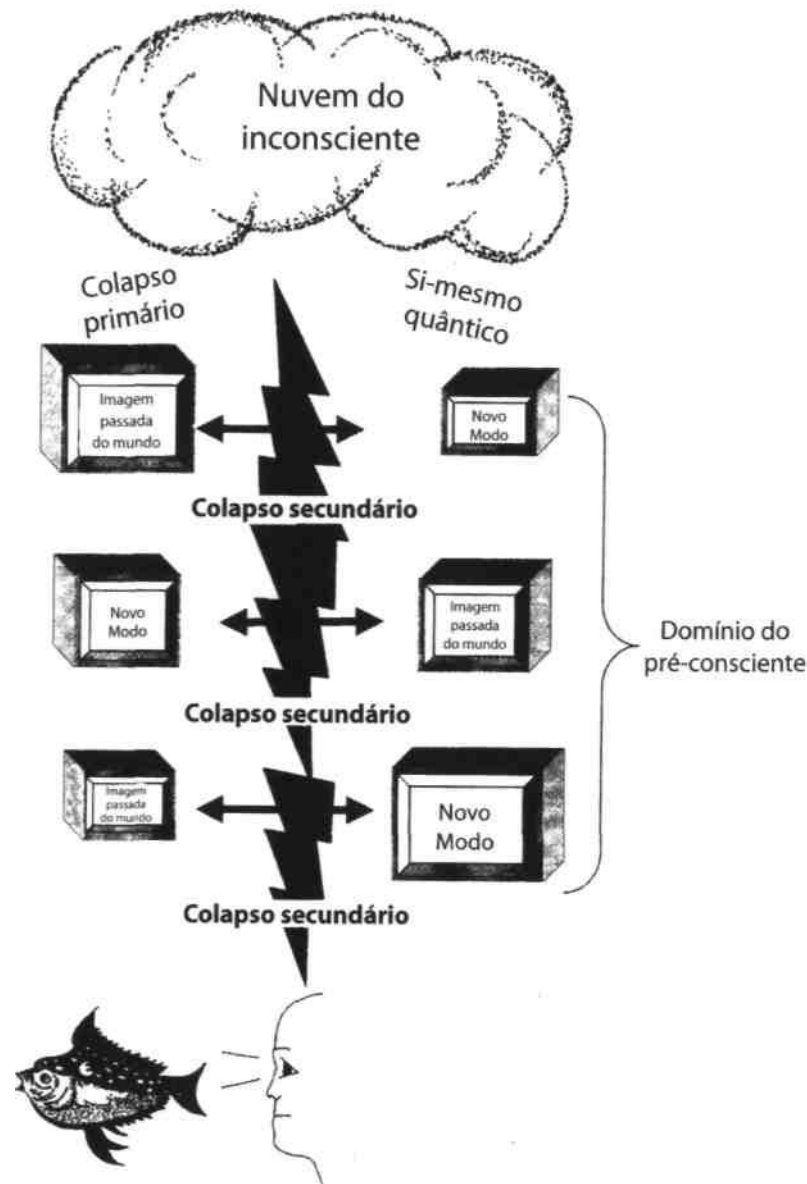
Nuvem do inconsciente

Colapso primário

Si-mesmo quântico

Imagem passada do mundo

Novo Modo

Colapso secundário

Novo Modo

Imagem passada do mundo

Domínio do pré-consciente

Colapso secundário

Imagem passada do mundo

Novo Modo

Colapso secundário